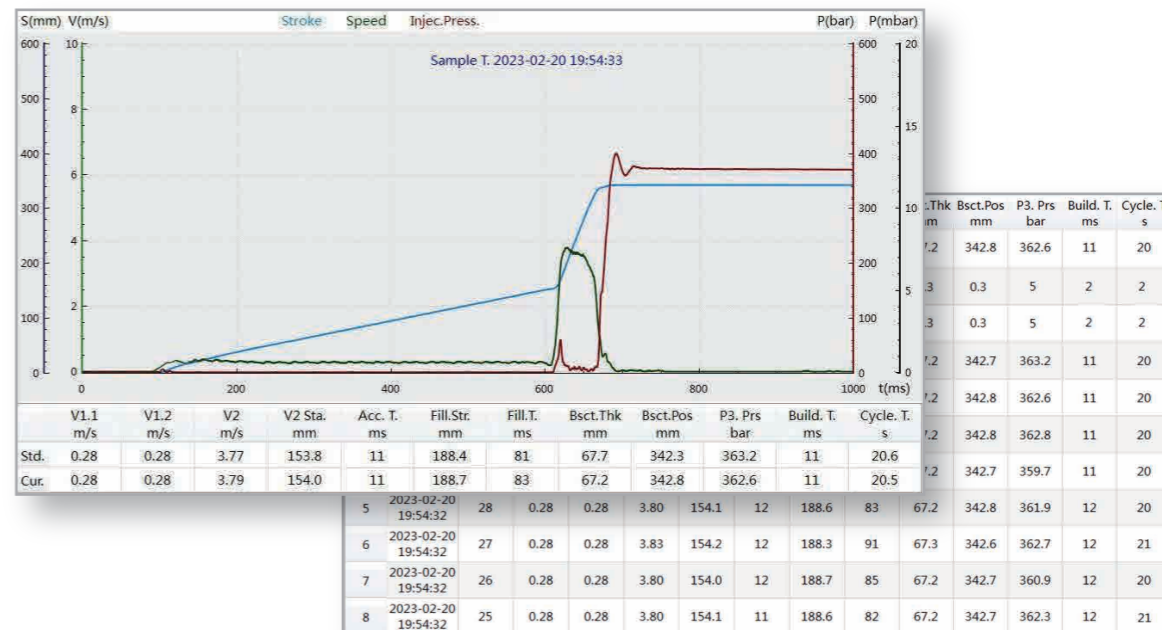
S(mm) V(m/s) Stroke Speed Injec.Press. P(bar) P(mbar)

Sample T. 2023-02-20 19:54:33

600 500 400 300 200 100 0
10 8 6 4 2 0
600 500 400 300 200 100 0
20 15 10 5 0
0 200 400 600 800 1000 t(ms)

| | V1.1 m/s | V1.2 m/s | V2 m/s | V2 Sta. mm | Acc. T. ms | Fill.Str. mm | Fill.T. ms | Bsct.Thk mm | Bsct.Pos mm | P3. Prs bar | Build. T. ms | Cycle. T. s |
|---|---|---|---|---|---|---|---|---|---|---|---|---|
| Std. | 0.28 | 0.28 | 3.77 | 153.8 | 11 | 188.4 | 81 | 67.7 | 342.3 | 363.2 | 11 | 20.6 |
| Cur. | 0.28 | 0.28 | 3.79 | 154.0 | 11 | 188.7 | 83 | 67.2 | 342.8 | 362.6 | 11 | 20.5 |

| | | | | | | | | | | .Thk mm | Bsct.Pos mm | P3. Prs bar | Build. T. ms | Cycle. T s |
|---|---|---|---|---|---|---|---|---|---|---|---|---|---|---|
| | | | | | | | | | | 7.2 | 342.8 | 362.6 | 11 | 20 |
| | | | | | | | | | | .3 | 0.3 | 5 | 2 | 2 |
| | | | | | | | | | | .3 | 0.3 | 5 | 2 | 2 |
| | | | | | | | | | | 7.2 | 342.7 | 363.2 | 11 | 20 |
| | | | | | | | | | | 7.2 | 342.8 | 362.6 | 11 | 20 |
| | | | | | | | | | | 7.2 | 342.8 | 362.8 | 11 | 20 |
| | | | | | | | | | | 7.2 | 342.7 | 359.7 | 11 | 20 |
| 5 | 2023-02-20 19:54:32 | 28 | 0.28 | 0.28 | 3.80 | 154.1 | 12 | 188.6 | 83 | 67.2 | 342.8 | 361.9 | 12 | 20 |
| 6 | 2023-02-20 19:54:32 | 27 | 0.28 | 0.28 | 3.83 | 154.2 | 12 | 188.3 | 91 | 67.3 | 342.6 | 362.7 | 12 | 21 |
| 7 | 2023-02-20 19:54:32 | 26 | 0.28 | 0.28 | 3.80 | 154.0 | 12 | 188.7 | 85 | 67.2 | 342.7 | 360.9 | 12 | 20 |
| 8 | 2023-02-20 19:54:32 | 25 | 0.28 | 0.28 | 3.80 | 154.1 | 11 | 188.6 | 82 | 67.2 | 342.7 | 362.3 | 12 | 21 |